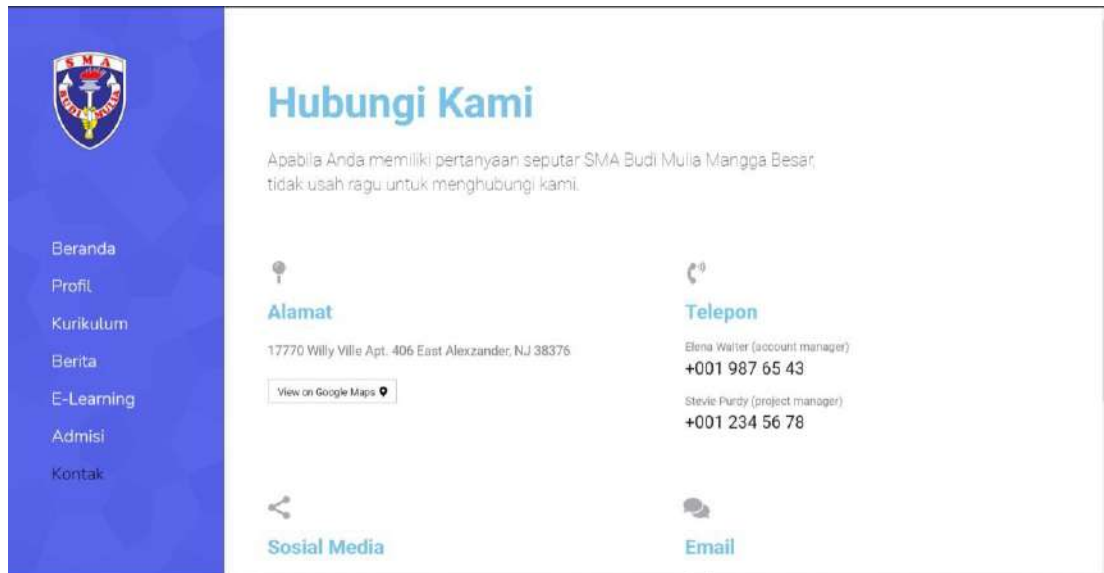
SMA
BUDI MULIA

Beranda
Profil
Kurikulum
Berita
E-Learning
Admisi
Kontak

Hubungi Kami

Apabila Anda memiliki pertanyaan seputar SMA Budi Mulia Mangga Besar, tidak usah ragu untuk menghubungi kami.

Alamat

17770 Willy Ville Apt. 406 East Alexzander, NJ 38376

View on Google Maps

Telepon

Elena Walter (account manager)
+001 987 65 43

Stevie Purdy (project manager)
+001 234 56 78

Sosial Media

Email